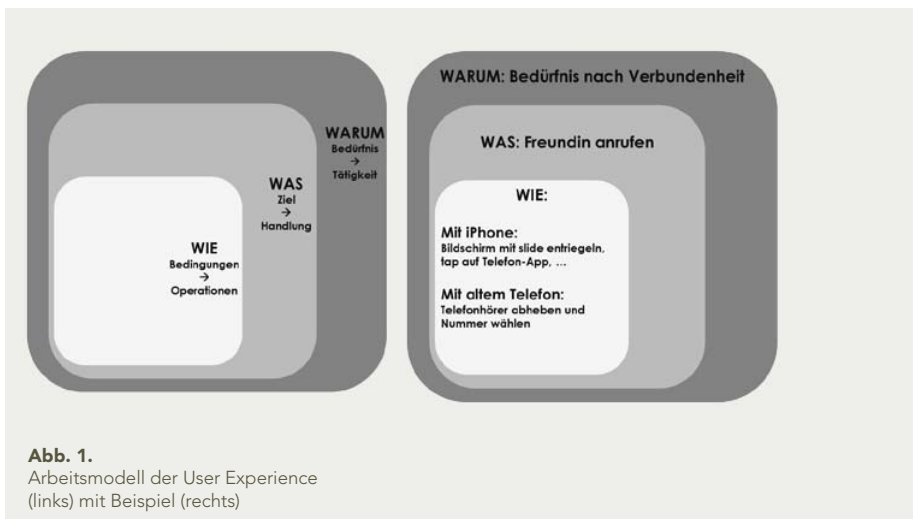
WARUM
Bedürfnis
→
Tätigkeit

WAS
Ziel
→
Handlung

WIE
Bedingungen
→
Operationen

WARUM: Bedürfnis nach Verbundenheit

WAS: Freundin anrufen

WIE:

Mit iPhone:
Bildschirm mit slide entriegeln, tap auf Telefon-App, ...

Mit altem Telefon:
Telefonhörer abheben und Nummer wählen

**Abb. 1.**
Arbeitsmodell der User Experience (links) mit Beispiel (rechts)